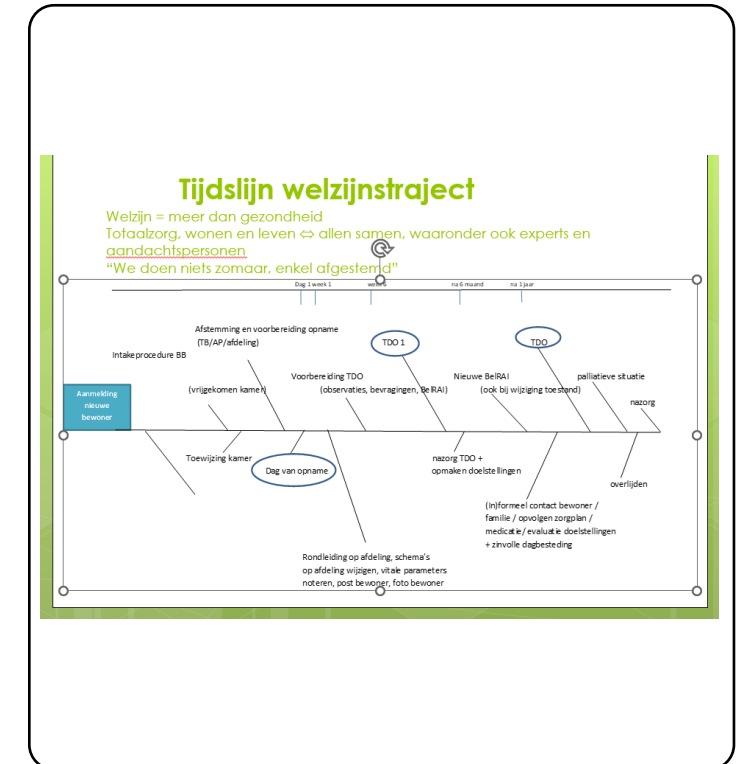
Tijdslijn welzijnstraject

Welzijn = meer dan gezondheid
Totaalzorg, wonen en leven ⇔ allen samen, waaronder ook experts en aandachtspersonen
"We doen niets zomaar, enkel afgestemd"

Dag 1 week 1 week 6 na 6 maand na 1 jaar

Afstemming en voorbereiding opname (TB/AP/afdeling)

Intakeprocedure BB

TDO 1

TDO

Voorbereiding TDO (observaties, bevragingen, BelRAI)

Nieuwe BelRAI (ook bij wijziging toestand)

palliatieve situatie

nazorg

(vrijgekomen kamer)

Aanmelding nieuwe bewoner

Toewijzing kamer

Dag van opname

nazorg TDO + opmaken doelstellingen

overlijden

(in)formeel contact bewoner / familie / opvolgen zorgplan / medicatie / evaluatie doelstellingen + zinvolle dagbesteding

Rondleiding op afdeling, schema's op afdeling wijzigen, vitale parameters noteren, post bewoner, foto bewoner